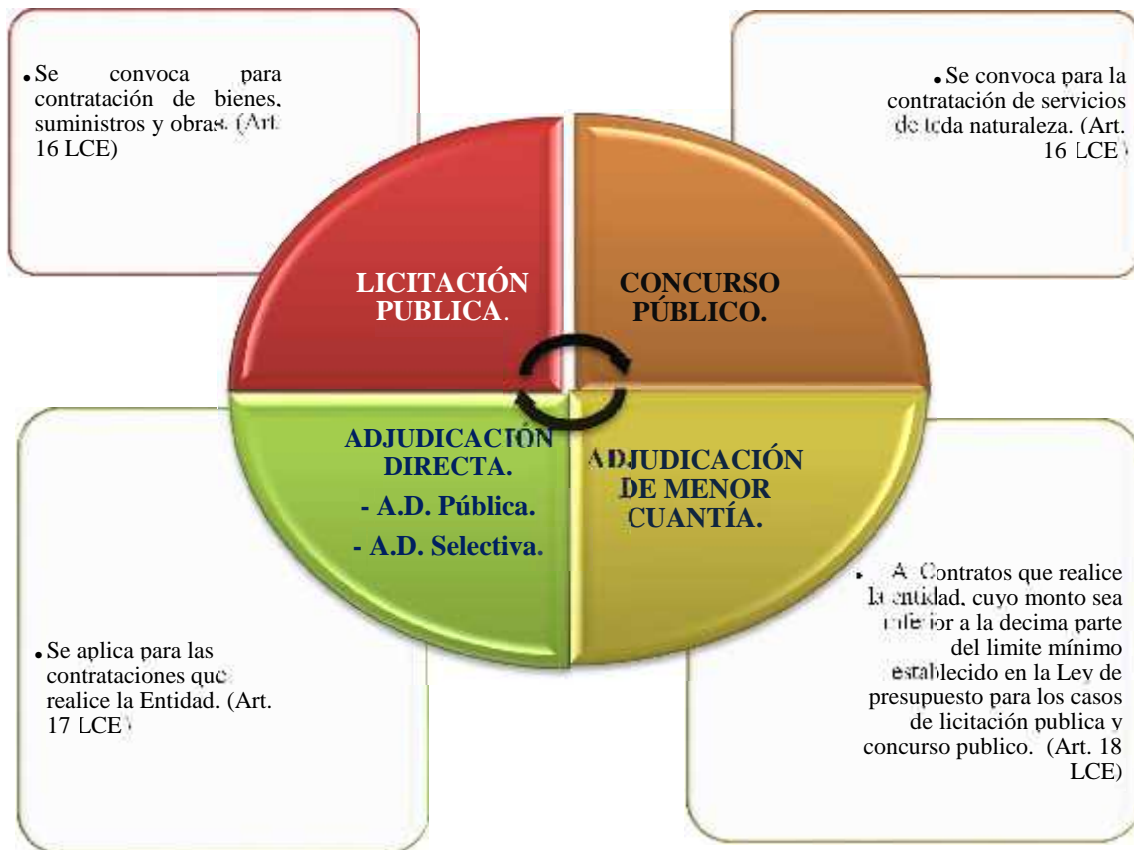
• Se convoca para contratación de bienes, suministros y obras. (Art. 16 LCE)

• Se convoca para la contratación de servicios de toda naturaleza. (Art. 16 LCE)

LICITACIÓN PUBLICA.

CONCURSO PÚBLICO.

ADJUDICACIÓN DIRECTA.
- A.D. Pública.
- A.D. Selectiva.

ADJUDICACIÓN DE MENOR CUANTÍA.

• Se aplica para las contrataciones que realice la Entidad. (Art. 17 LCE)

• A. Contratos que realice la entidad, cuyo monto sea inferior a la decima parte del limite mínimo establecido en la Ley de presupuesto para los casos de licitación publica y concurso publico. (Art. 18 LCE)